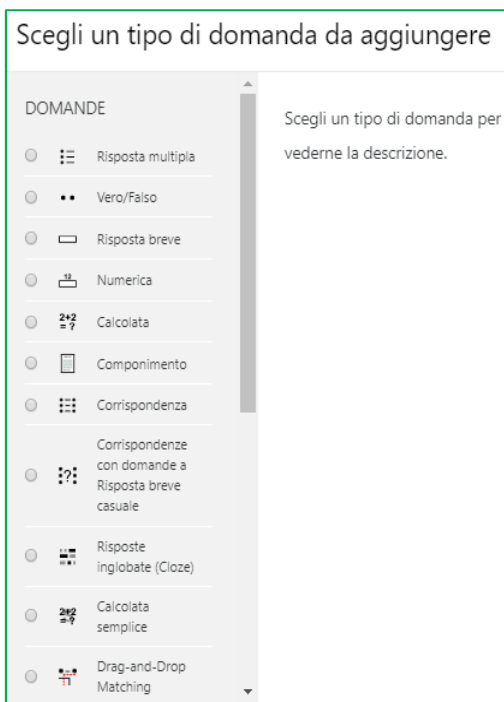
Scegli un tipo di domanda da aggiungere

DOMANDE

Risposta multipla

Vero/Falso

Risposta breve

Numerica

Calcolata

Componimento

Corrispondenza

Corrispondenze con domande a Risposta breve casuale

Risposte inglobate (Cloze)

Calcolata semplice

Drag-and-Drop Matching

Scegli un tipo di domanda per vederne la descrizione.